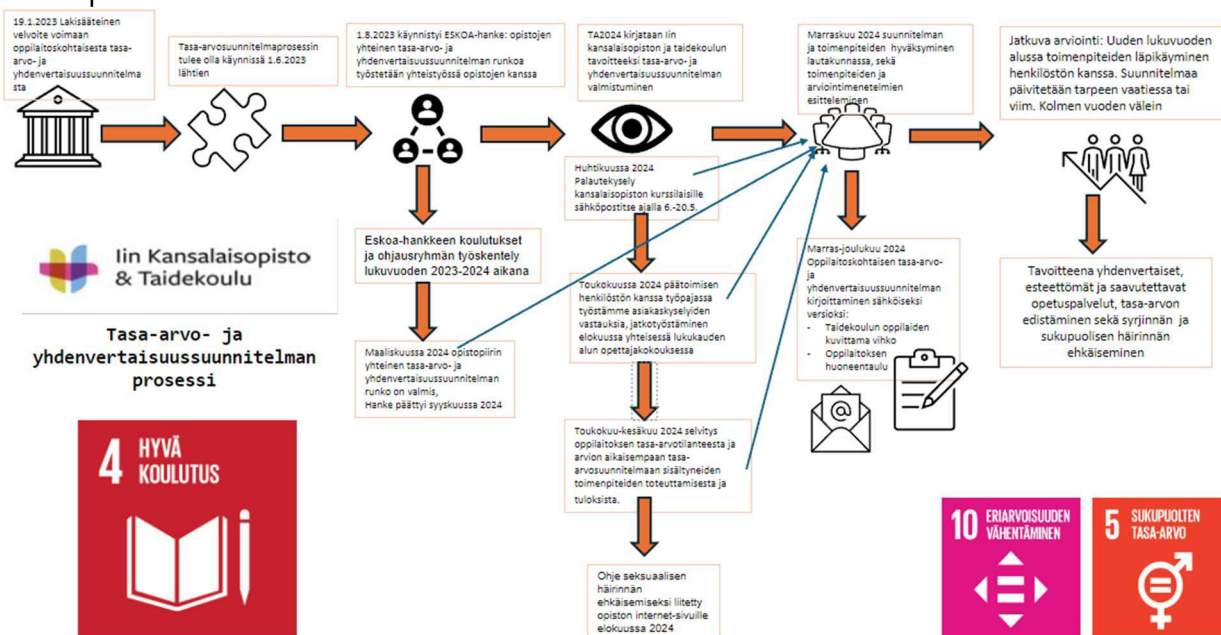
19.1.2023 Lakisääteinen velvoite voimaan oppilaitoskohtaisesta tasa-arvo- ja yhdenvertaisuussuunnitelmasta

Tasa-arvosuunnitelmaprosessin tulee olla käynnissä 1.6.2023 lähtien

1.8.2023 käynnistyi ESKOA-hanke: opistojen yhteinen tasa-arvo- ja yhdenvertaisuussuunnitelman runkoa työstetään yhteistyössä opistojen kanssa

TA2024 kirjataan Iin kansalaisopiston ja taidekoulun tavoitteeksi tasa-arvo- ja yhdenvertaisuussuunnitelman valmistuminen

Marraskuu 2024 suunnitelman ja toimenpiteiden hyväksyminen lautakunnassa, sekä toimenpiteiden ja arviointimenetelmien esitteleminen

Jatkuva arviointi: Uuden lukuvuoden alussa toimenpiteiden läpikäyminen henkilöstön kanssa. Suunnitelmaa päivitetään tarpeen vaatiessa tai viim. Kolmen vuoden välein

Huhtikuussa 2024 Palautekysely kansalaisopiston kurssilaisille sähköpostitse ajalla 6.-20.5.

Eskoa-hankkeen koulutukset ja ohjausryhmän työskentely lukuvuoden 2023-2024 aikana

Iin Kansalaisopisto & Taidekoulu

Tasa-arvo- ja yhdenvertaisuussuunnitelman prosessi

Toukokuussa 2024 päätoimisen henkilöstön kanssa työpajassa työstämme asiakaskyselyiden vastauksia, jatkotyöstäminen elokuussa yhteisessä lukukauden alun opettajakokouksessa

Marras-joulukuu 2024 Oppilaitoskohtaisen tasa-arvo- ja yhdenvertaisuussuunnitelman kirjoittaminen sähköiseksi versioksi:
- Taidekoulun oppilaiden kuvittama vihko
- Oppilaitoksen huoneentaulu

Tavoitteena yhdenvertaiset, esteettömät ja saavutettavat opetuspalvelut, tasa-arvon edistäminen sekä syrjinnän ja sukupuolisen häirinnän ehkäiseminen

Maaliskuussa 2024 opistopiirin yhteinen tasa-arvo- ja yhdenvertaisuussuunnitelman runko on valmis, Hanke päättyi syyskuussa 2024

4 HYVÄ KOULUTUS

Toukokuu-kesäkuu 2024 selvitys oppilaitoksen tasa-arvotilanteesta ja arvion aikaisempaan tasa-arvosuunnitelmaan sisältyneiden toimenpiteiden toteuttamisesta ja tuloksista.

Ohje seksuaalisen häirinnän ehkäisemiseksi liitetty opiston internet-sivuille elokuussa 2024

10 ERIARVOISUUDEN VÄHENTÄMINEN

5 SUKUPUOLTEN TASA-ARVO